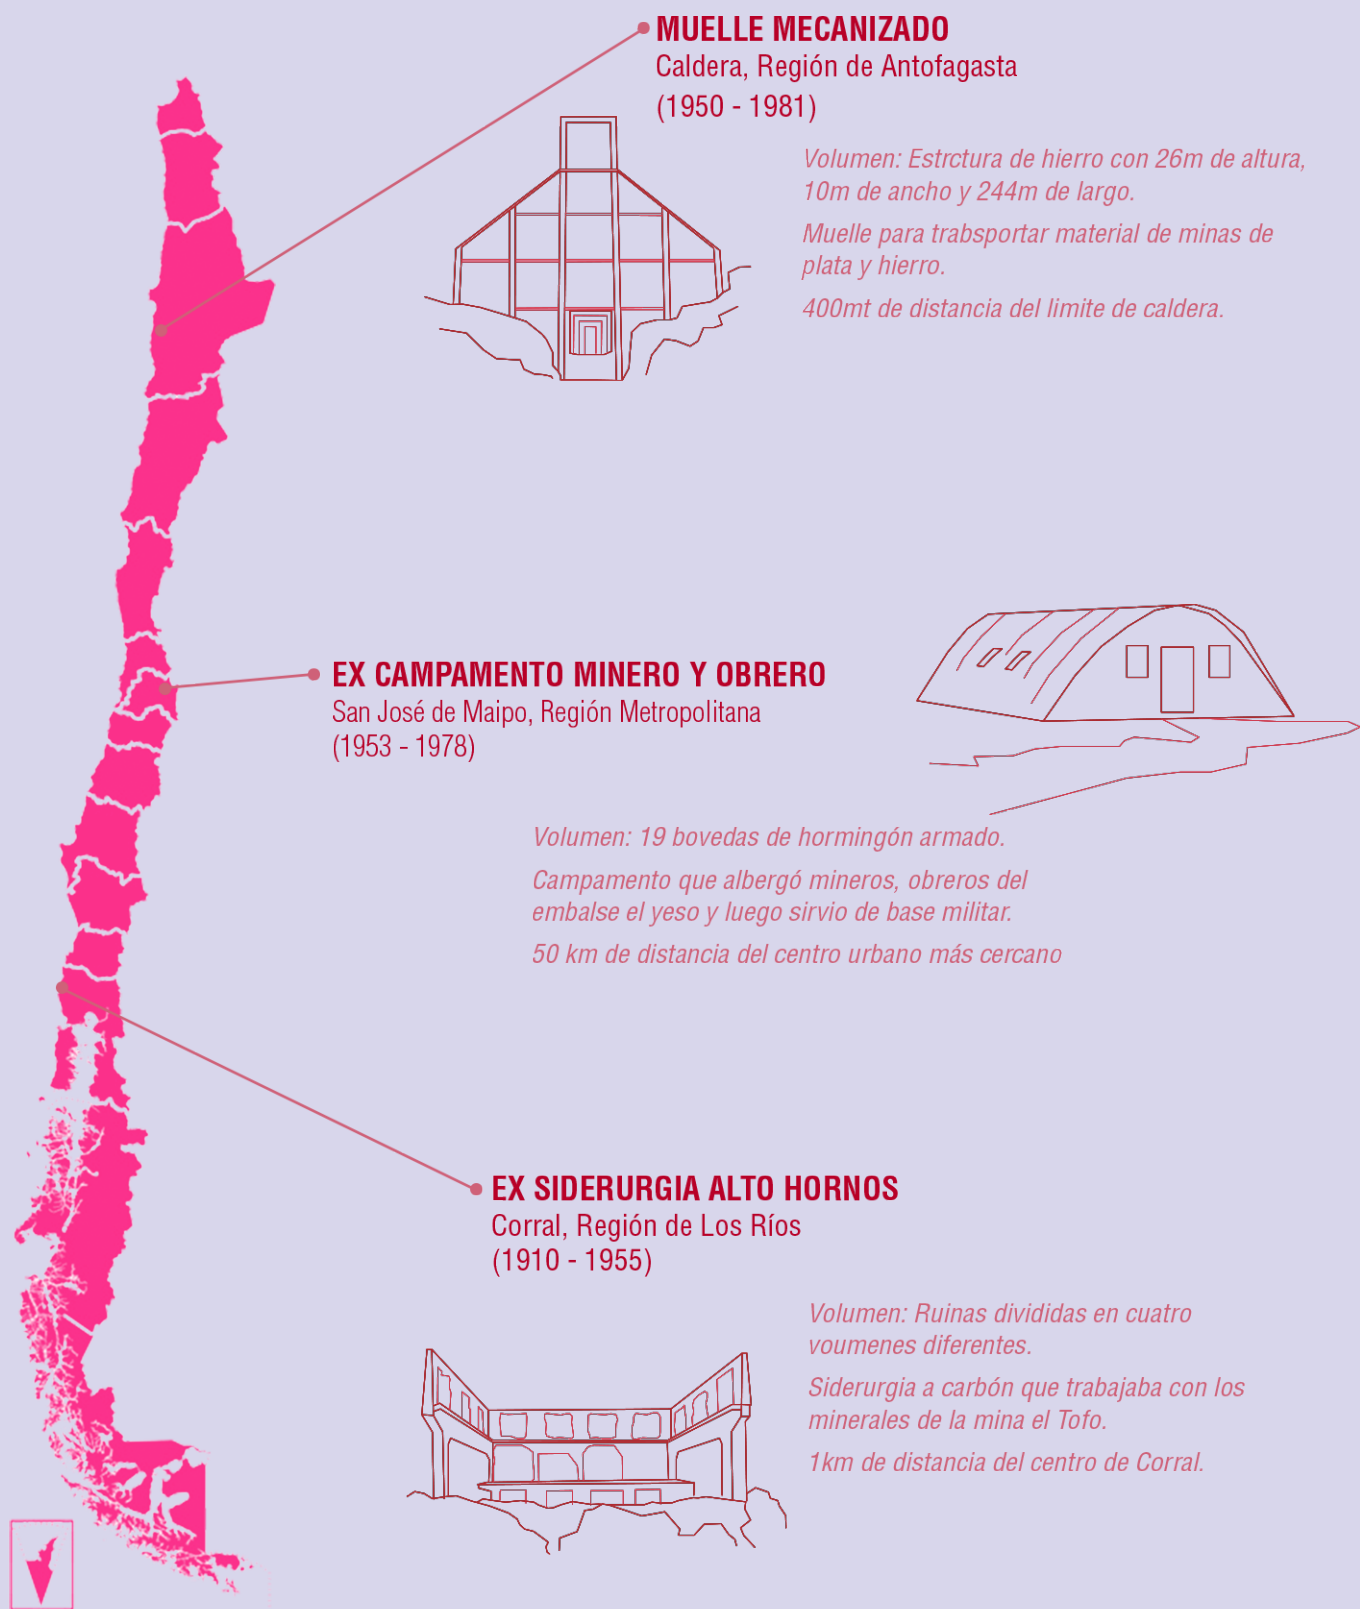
MUELLE MECANIZADO
Caldera, Región de Antofagasta
(1950 - 1981)

Volumen: Estrctura de hierro con 26m de altura, 10m de ancho y 244m de largo.

Muelle para trabsportar material de minas de plata y hierro.

400mt de distancia del limite de caldera.

EX CAMPAMENTO MINERO Y OBRERO
San José de Maipo, Región Metropolitana
(1953 - 1978)

Volumen: 19 bovedas de hormingón armado.

Campamento que albergó mineros, obreros del embalse el yeso y luego sirvio de base militar.

50 km de distancia del centro urbano más cercano

EX SIDERURGIA ALTO HORNOS
Corral, Región de Los Ríos
(1910 - 1955)

Volumen: Ruinas divididas en cuatro voumenes diferentes.

Siderurgia a carbón que trabajaba con los minerales de la mina el Tofo.

1km de distancia del centro de Corral.